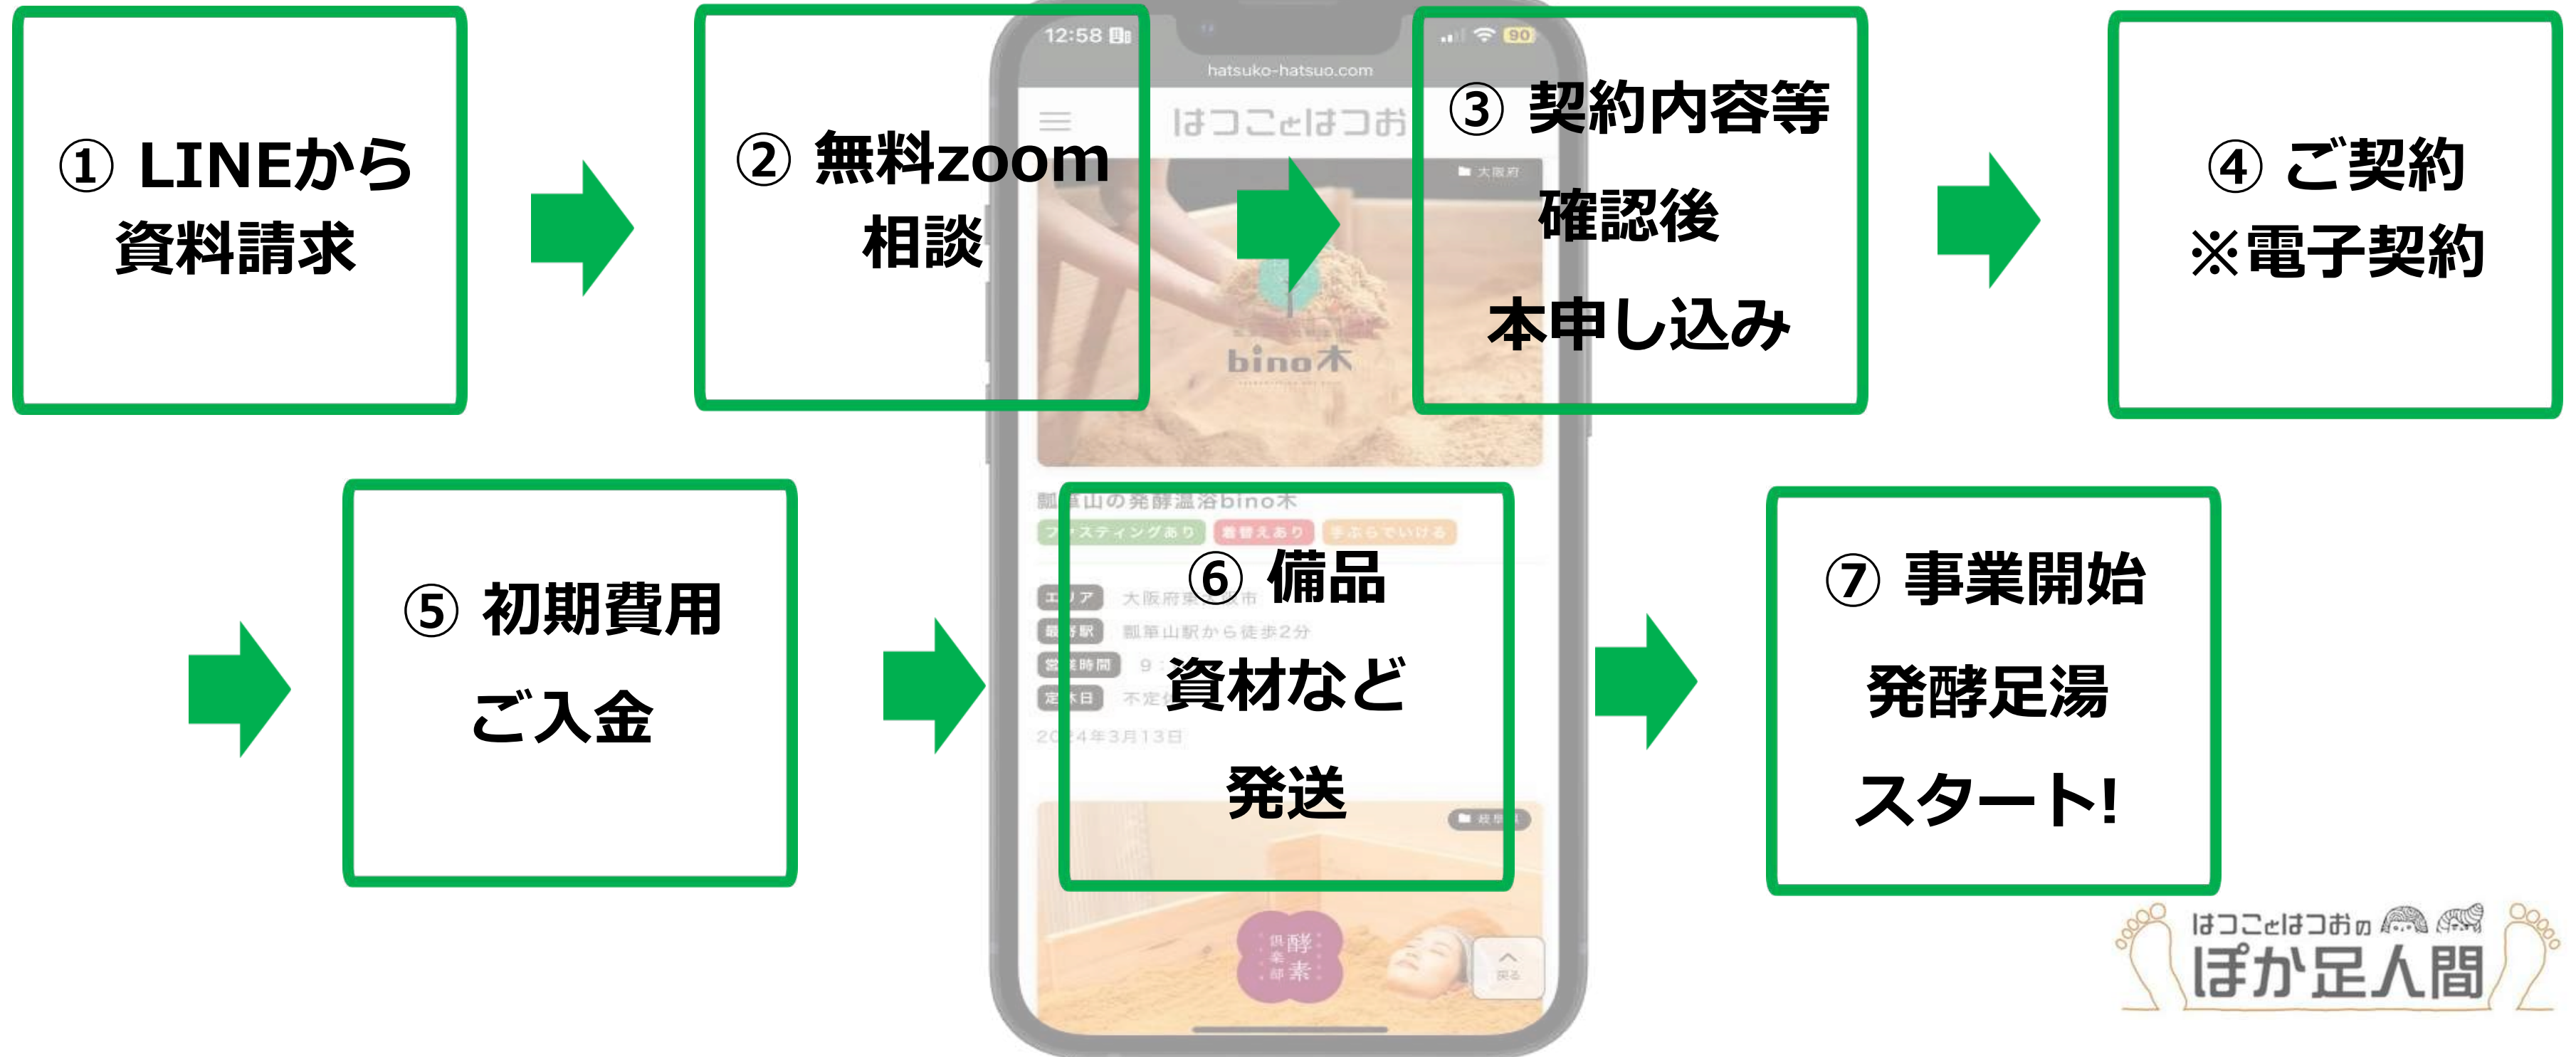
① LINEから
資料請求

② 無料zoom
相談

③ 契約内容等
確認後
本申し込み

④ ご契約
※電子契約

⑤ 初期費用
ご入金

⑥ 備品
資材など
発送

⑦ 事業開始
発酵足湯
スタート!

12:58
hatsuko-hatsuo.com
はつことはつお
大阪府
bino木
瓢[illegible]山の発酵温浴bino木
ファスティングあり 着替えあり 手ぶらでいける
エリア 大阪府東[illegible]市
最寄駅 瓢箪山駅から徒歩2分
営業時間 9
定休日 不定
2024年3月13日
岐阜
酵素 倶楽部
戻る

はつことはつおの
ぽか足人間